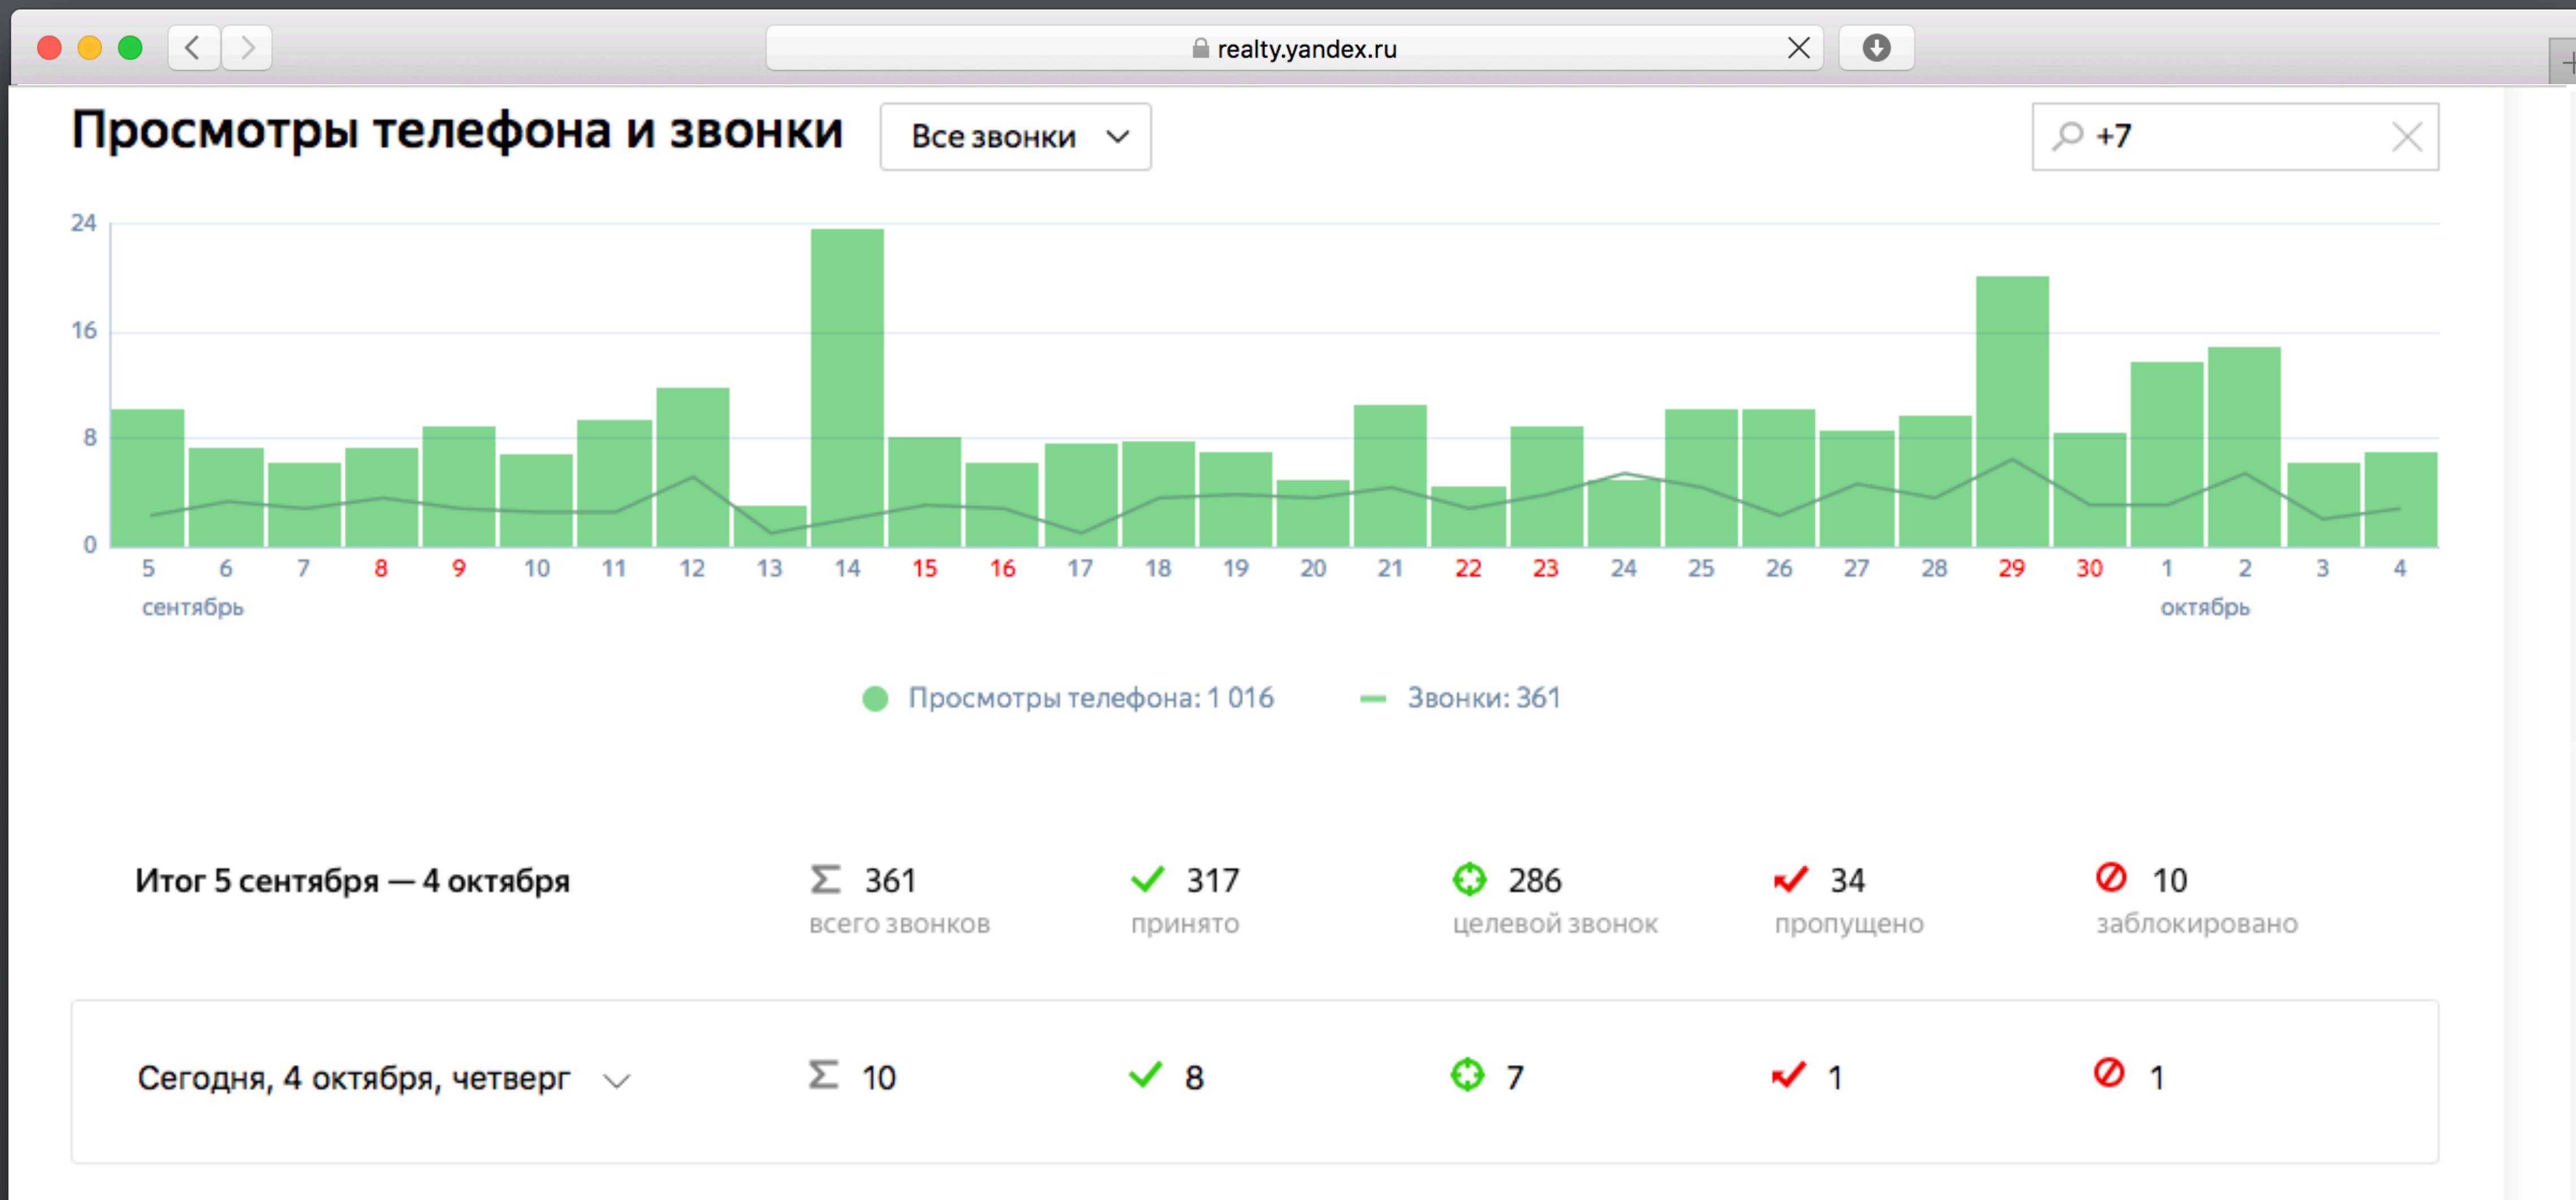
realty.yandex.ru

Просмотры телефона и звонки Все звонки

+7

24
16
8
0

5 6 7 8 9 10 11 12 13 14 15 16 17 18 19 20 21 22 23 24 25 26 27 28 29 30 1 2 3 4
сентябрь октябрь

Просмотры телефона: 1 016 Звонки: 361

Итог 5 сентября — 4 октября

| Итог 5 сентября — 4 октября | 361 всего звонков | 317 принято | 286 целевой звонок | 34 пропущено | 10 заблокировано |
|---|---|---|---|---|---|
| Сегодня, 4 октября, четверг | 10 | 8 | 7 | 1 | 1 |